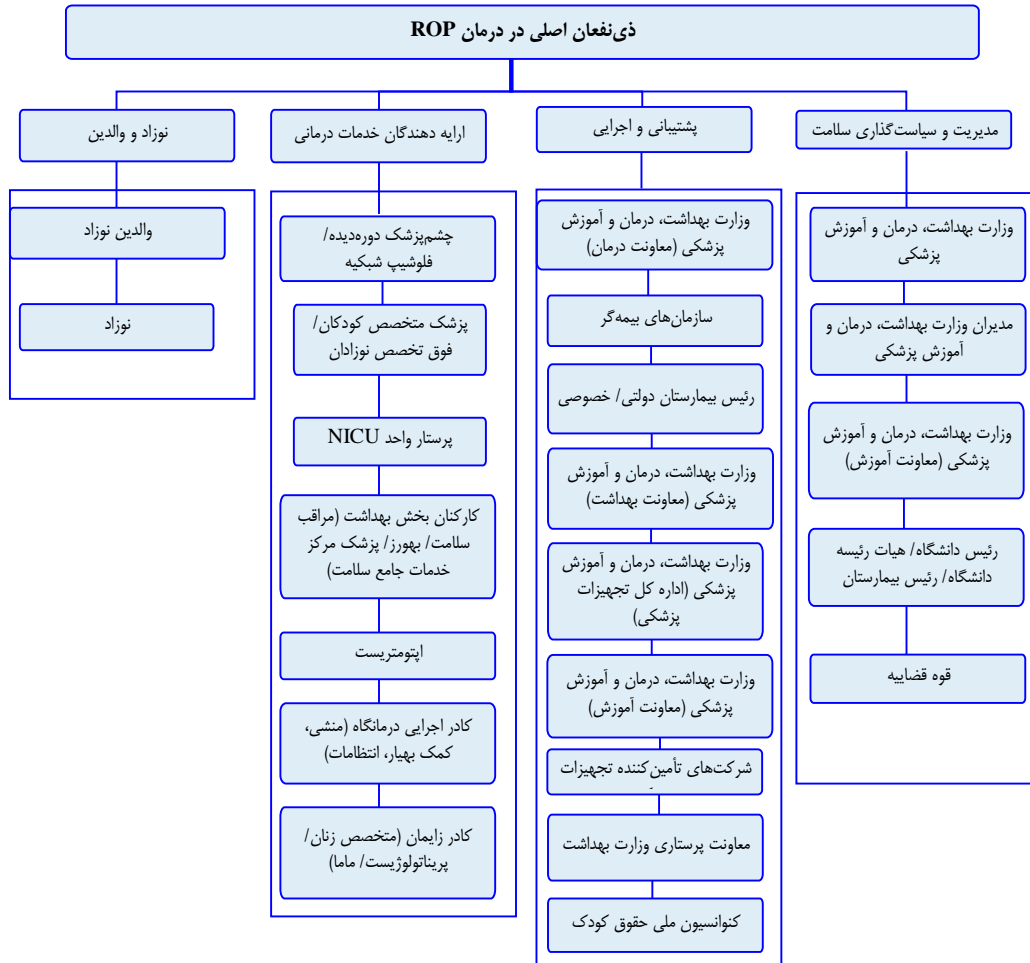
ذی‌نفعان اصلی در درمان ROP

مدیریت و سیاست‌گذاری سلامت

وزارت بهداشت، درمان و آموزش پزشکی

مدیران وزارت بهداشت، درمان و آموزش پزشکی

وزارت بهداشت، درمان و آموزش پزشکی (معاونت آموزش)

رئیس دانشگاه/ هیات رئیسه دانشگاه/ رئیس بیمارستان

قوه قضاییه

پشتیبانی و اجرایی

وزارت بهداشت، درمان و آموزش پزشکی (معاونت درمان)

سازمان‌های بیمه‌گر

رئیس بیمارستان دولتی/ خصوصی

وزارت بهداشت، درمان و آموزش پزشکی (معاونت بهداشت)

وزارت بهداشت، درمان و آموزش پزشکی (اداره کل تجهیزات پزشکی)

وزارت بهداشت، درمان و آموزش پزشکی (معاونت آموزش)

شرکت‌های تأمین‌کننده تجهیزات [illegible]

معاونت پرستاری وزارت بهداشت

کنوانسیون ملی حقوق کودک

ارایه دهندگان خدمات درمانی

چشم‌پزشک دوره‌دیده/ فلوشیپ شبکیه

پزشک متخصص کودکان/ فوق تخصص نوزادان

پرستار واحد NICU

کارکنان بخش بهداشت (مراقب سلامت/ بهورز/ پزشک مرکز خدمات جامع سلامت)

اپتومتریست

کادر اجرایی درمانگاه (منشی، کمک بهیار، انتظامات)

کادر زایمان (متخصص زنان/ پریناتولوژیست/ ماما)

نوزاد و والدین

والدین نوزاد

نوزاد